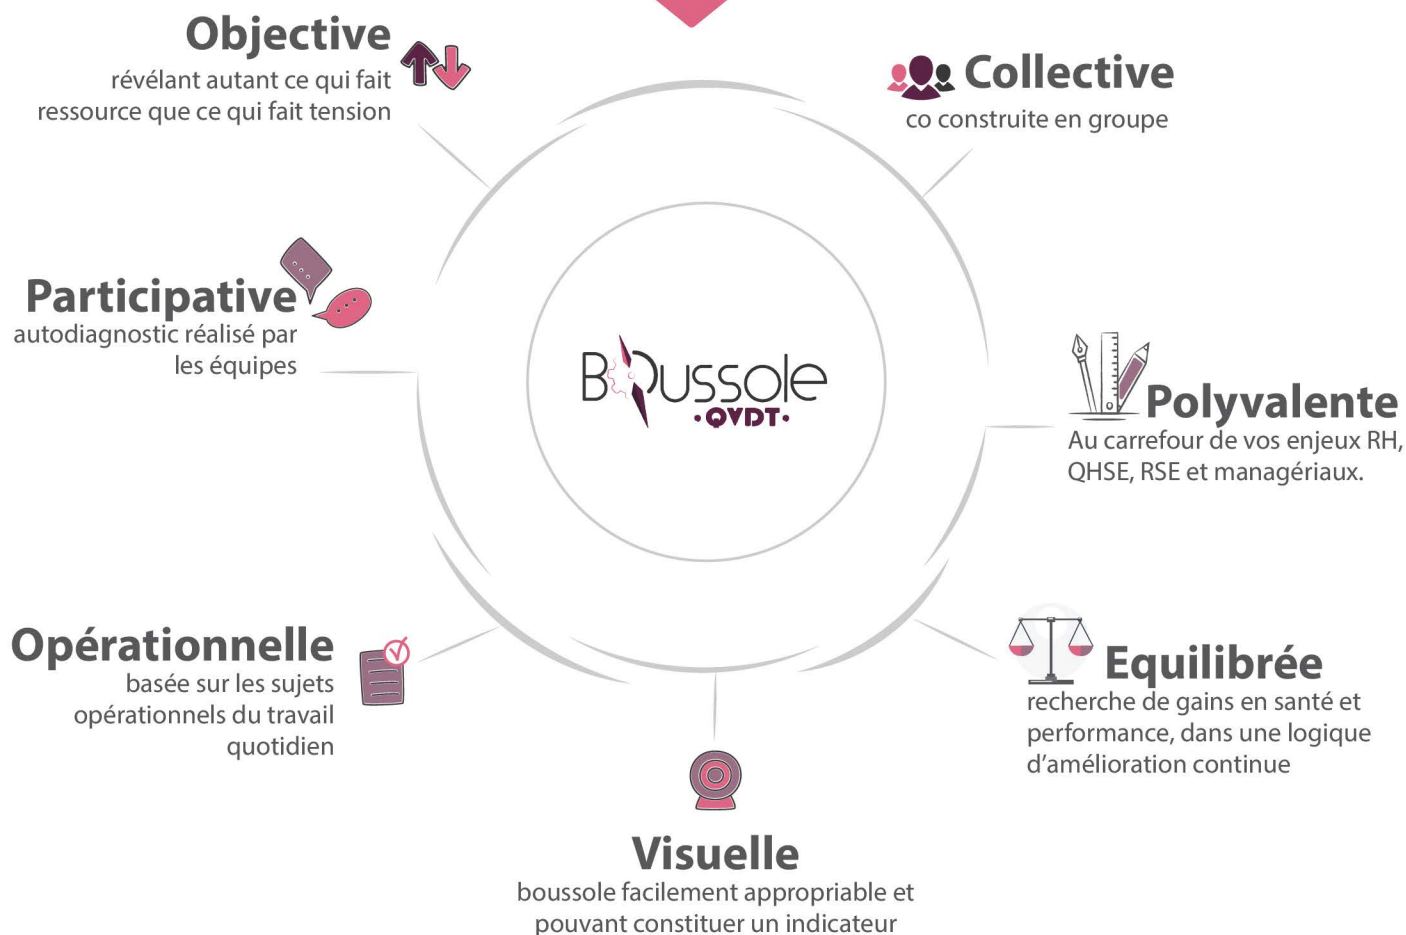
Objective
révélant autant ce qui fait ressource que ce qui fait tension

Collective
co construite en groupe

Participative
autodiagnostic réalisé par les équipes

BOussole
•QVDT•

Polyvalente
Au carrefour de vos enjeux RH, QHSE, RSE et managériaux.

Opérationnelle
basée sur les sujets opérationnels du travail quotidien

Equilibrée
recherche de gains en santé et performance, dans une logique d'amélioration continue

Visuelle
boussole facilement appropriable et pouvant constituer un indicateur